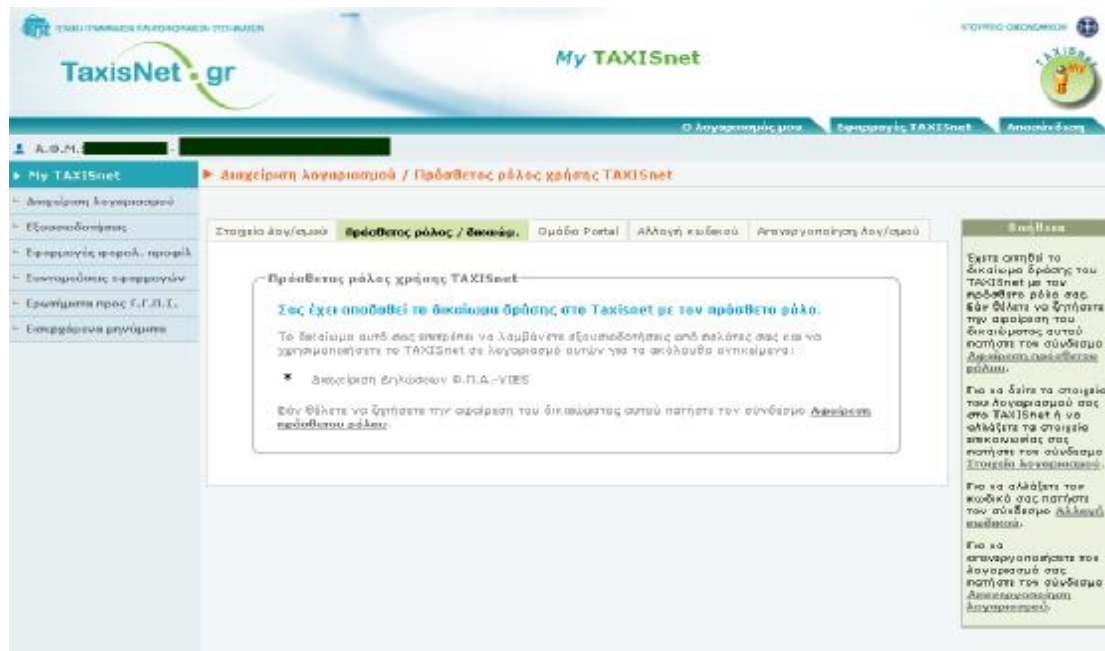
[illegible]

TaxisNet.gr

My TAXISnet

ΥΠΟΥΡΓΕΙΟ ΟΙΚΟΝΟΜΙΚΩΝ

TAXISnet My

Ο λογαριασμός μου | Εφαρμογές TAXISnet | Αποσύνδεση

Α.Φ.Μ.:

My TAXISnet
- Διαχείριση λογαριασμού
- Εξουσιοδοτήσεις
- Εφαρμογές φορολ. προφίλ
- Συνεργασίες εφαρμογών
- Ερωτήματα προς Γ.Γ.Π.Σ.
- Επεξεργασμένα μηνύματα

Διαχείριση λογαριασμού / Πρόσθετος ρόλος χρήσης TAXISnet

Στοιχεία λογ/σμού | Πρόσθετος ρόλος / δικαιώμ. | Ομάδα Portal | Αλλαγή κωδικού | Απενεργοποίηση λογ/σμού

Πρόσθετος ρόλος χρήσης TAXISnet

Σας έχει αποδοθεί το δικαίωμα δράσης στο Taxisnet με τον πρόσθετο ρόλο.

Το δικαίωμα αυτό σας επιτρέπει να λαμβάνετε εξουσιοδοτήσεις από πελάτες σας και να χρησιμοποιήσετε το TAXISnet σε λογαριασμό αυτών για τα ακόλουθα αντικείμενα:

* Διαχείριση Δηλώσεων Φ.Π.Α.-VIES

Εάν θέλετε να ζητήσετε την αφαίρεση του δικαιώματος αυτού πατήστε τον σύνδεσμο Αφαίρεση πρόσθετου ρόλου.

Βοήθεια

Έχετε αποκτήσει το δικαίωμα δράσης του TAXISnet με τον πρόσθετο ρόλο σας. Εάν θέλετε να ζητήσετε την αφαίρεση του δικαιώματος αυτού πατήστε τον σύνδεσμο Αφαίρεση πρόσθετου ρόλου.

Για να δείτε τα στοιχεία του λογαριασμού σας στο TAXISnet ή να αλλάξετε τα στοιχεία επικοινωνίας σας πατήστε τον σύνδεσμο Στοιχεία λογαριασμού.

Για να αλλάξετε τον κωδικό σας πατήστε τον σύνδεσμο Αλλαγή κωδικού.

Για να απενεργοποιήσετε τον λογαριασμό σας πατήστε τον σύνδεσμο Απενεργοποίηση λογαριασμού.